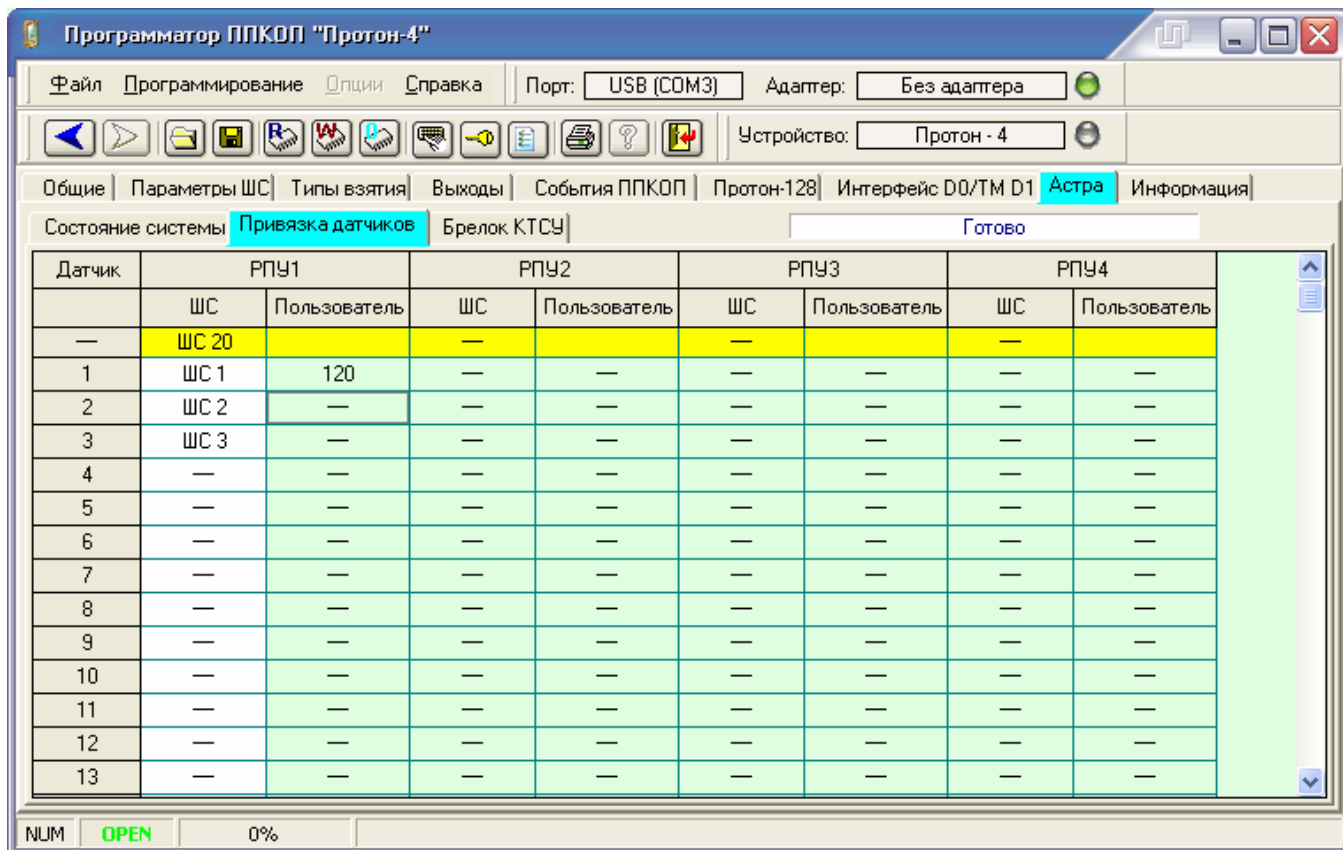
Программатор ППКОП "Протон-4"

Файл Программирование Опции Справка | Порт: USB (COM3) | Адаптер: Без адаптера

Устройство: Протон - 4

Общие | Параметры ШС | Типы взятия | Выходы | События ППКОП | Протон-128 | Интерфейс D0/TM D1 | Астра | Информация

Состояние системы | Привязка датчиков | Брелок КТСУ | Готово

| Датчик | РПУ1 | | РПУ2 | | РПУ3 | | РПУ4 | |
|---|---|---|---|---|---|---|---|---|
| | ШС | Пользователь | ШС | Пользователь | ШС | Пользователь | ШС | Пользователь |
| — | ШС 20 | | — | | — | | — | |
| 1 | ШС 1 | 120 | — | — | — | — | — | — |
| 2 | ШС 2 | — | — | — | — | — | — | — |
| 3 | ШС 3 | — | — | — | — | — | — | — |
| 4 | — | — | — | — | — | — | — | — |
| 5 | — | — | — | — | — | — | — | — |
| 6 | — | — | — | — | — | — | — | — |
| 7 | — | — | — | — | — | — | — | — |
| 8 | — | — | — | — | — | — | — | — |
| 9 | — | — | — | — | — | — | — | — |
| 10 | — | — | — | — | — | — | — | — |
| 11 | — | — | — | — | — | — | — | — |
| 12 | — | — | — | — | — | — | — | — |
| 13 | — | — | — | — | — | — | — | — |

NUM | OPEN | 0%